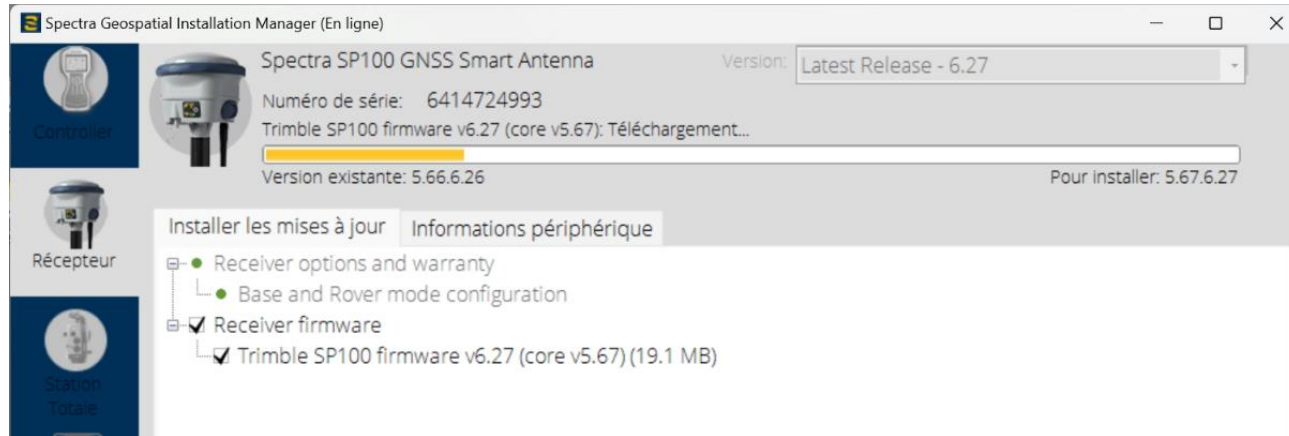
Spectra Geospatial Installation Manager (En ligne)

Controller

Récepteur

Station Totale

Spectra SP100 GNSS Smart Antenna

Version: Latest Release - 6.27

Numéro de série: 6414724993

Trimble SP100 firmware v6.27 (core v5.67): Téléchargement...

Version existante: 5.66.6.26

Pour installer: 5.67.6.27

Installer les mises à jour | Informations périphérique

Receiver options and warranty

Base and Rover mode configuration

Receiver firmware

Trimble SP100 firmware v6.27 (core v5.67) (19.1 MB)